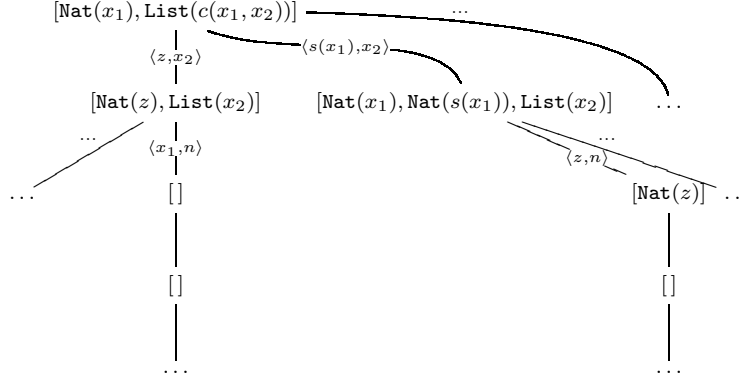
$[\mathtt{Nat}(x_1), \mathtt{List}(c(x_1, x_2))]$

$\dots$

$\langle z, x_2 \rangle$

$\langle s(x_1), x_2 \rangle$

$[\mathtt{Nat}(z), \mathtt{List}(x_2)]$

$[\mathtt{Nat}(x_1), \mathtt{Nat}(s(x_1)), \mathtt{List}(x_2)]$

$\dots$

$\dots$

$\langle x_1, n \rangle$

$\dots$

$\langle z, n \rangle$

$\dots$

$[\,]$

$[\mathtt{Nat}(z)]$

$\dots$

$[\,]$

$[\,]$

$\dots$

$\dots$